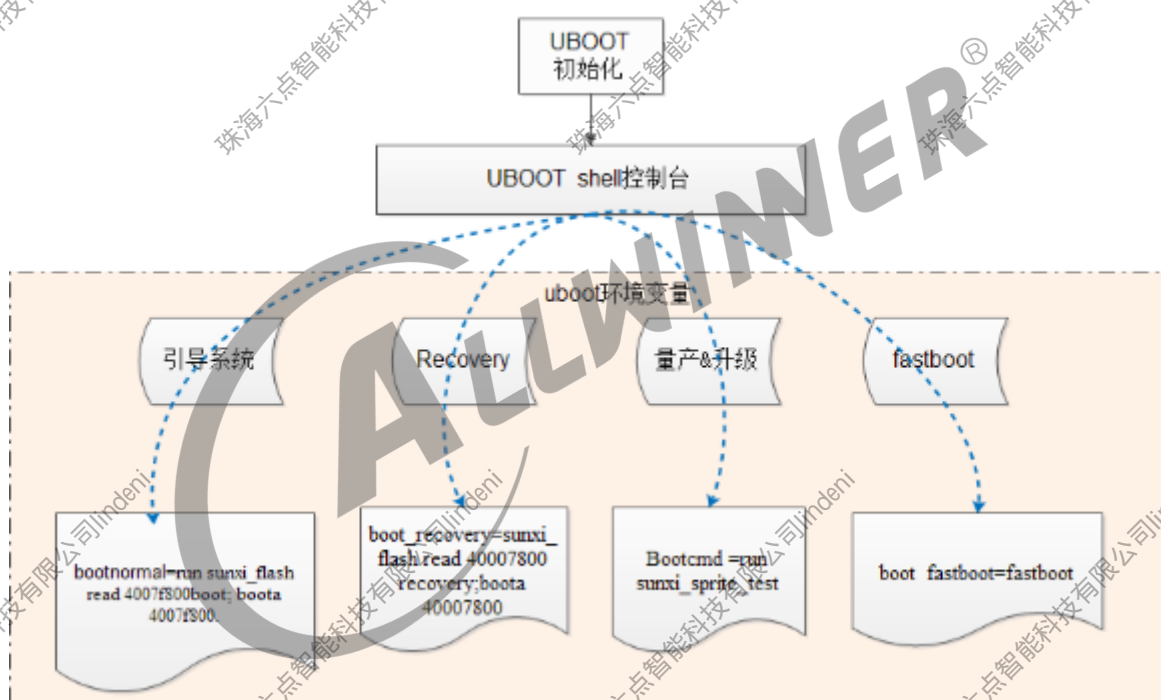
UBOOT
初始化

UBOOT shell控制台

uboot环境变量

引导系统

Recovery

量产&升级

fastboot

bootnormal=run sunxi_flash read 4007f800boot; boota 4007f800.

boot_recovery=sunxi_flash read 40007800 recovery;boota 40007800

Bootcmd =run sunxi_sprite_test

boot fastboot=fastboot

ALLWINER®

珠海六点智能科技有限公司lindeni
珠海六点智能科技有限公司lindeni
珠海六点智能科技有限公司lindeni
珠海六点智能科技有限公司lindeni